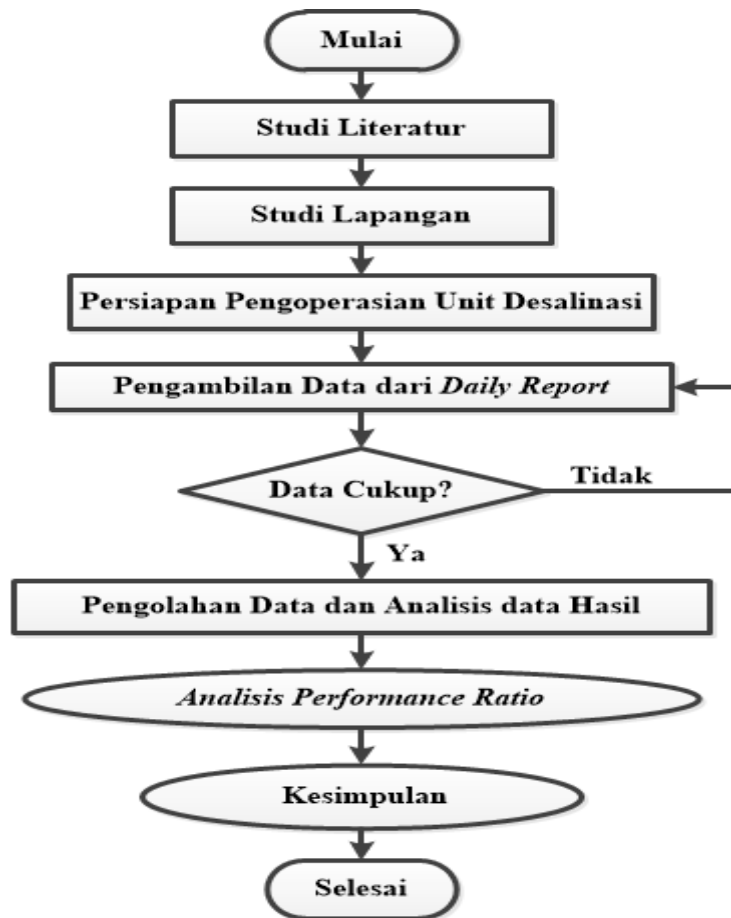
Mulai

Studi Literatur

Studi Lapangan

Persiapan Pengoperasian Unit Desalinasi

Pengambilan Data dari *Daily Report*

Data Cukup?

Tidak

Ya

Pengolahan Data dan Analisis data Hasil

*Analisis Performance Ratio*

Kesimpulan

Selesai